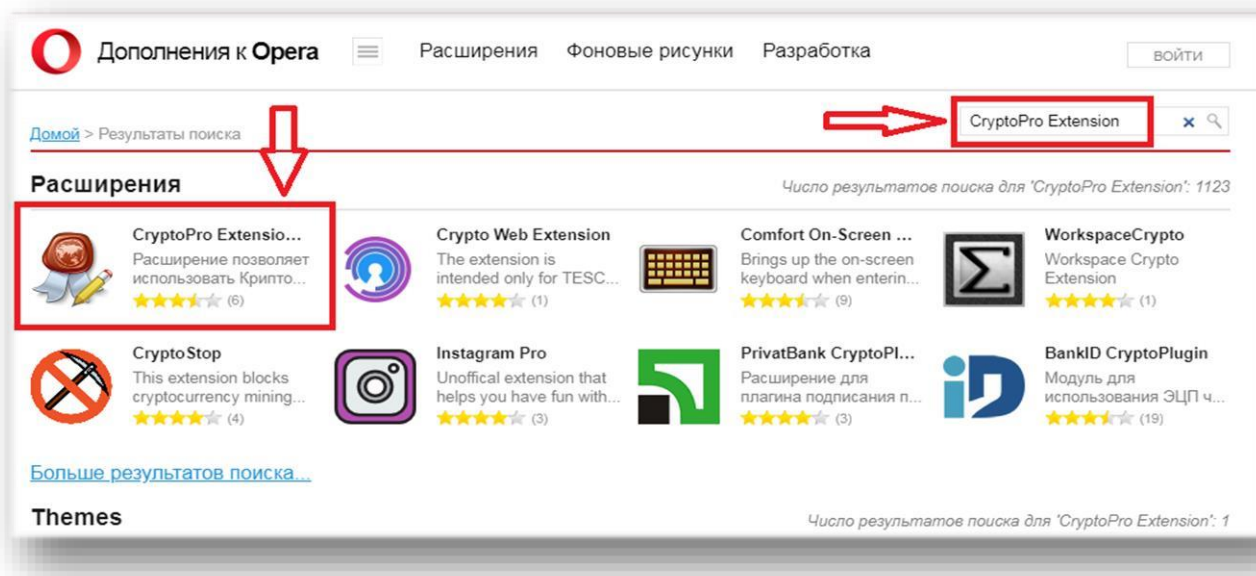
Дополнения к Opera

Расширения Фоновые рисунки Разработка

ВОЙТИ

Домой > Результаты поиска

CryptoPro Extension

Расширения

Число результатов поиска для 'CryptoPro Extension': 1123

CryptoPro Extensio...
Расширение позволяет использовать Крипто...
(6)

Crypto Web Extension
The extension is intended only for TESC...
(1)

Comfort On-Screen ...
Brings up the on-screen keyboard when enterin...
(9)

WorkspaceCrypto
Workspace Crypto Extension
(1)

CryptoStop
This extension blocks cryptocurrency mining...
(4)

Instagram Pro
Unoffical extension that helps you have fun with...
(3)

PrivatBank CryptoPl...
Расширение для плагина подписания п...
(3)

BankID CryptoPlugin
Модуль для использования ЭЦП ч...
(19)

Больше результатов поиска...

Themes

Число результатов поиска для 'CryptoPro Extension': 1